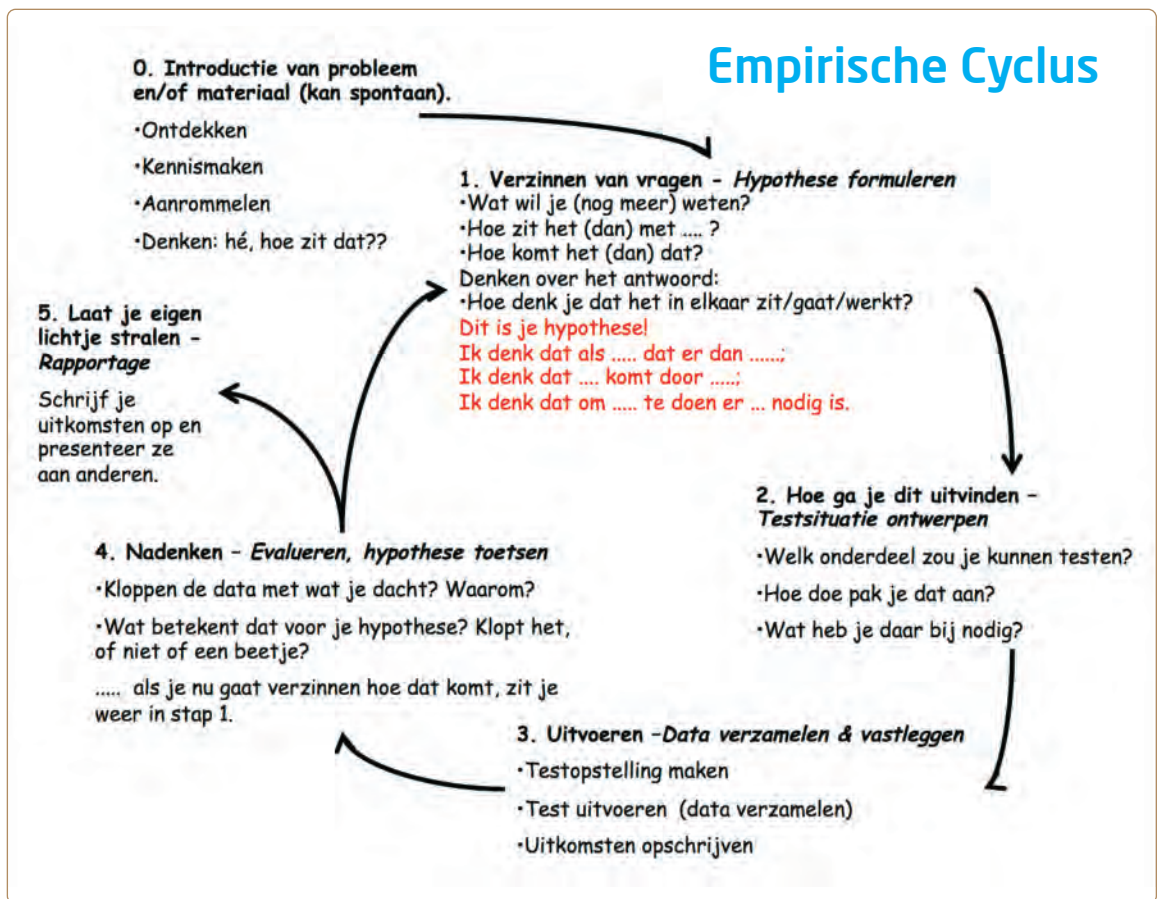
Empirische Cyclus

0. Introductie van probleem en/of materiaal (kan spontaan).

•Ontdekken

•Kennismaken

•Aanrommelen

•Denken: hé, hoe zit dat??

1. Verzinnen van vragen - Hypothese formuleren
•Wat wil je (nog meer) weten?
•Hoe zit het (dan) met .... ?
•Hoe komt het (dan) dat?
Denken over het antwoord:
•Hoe denk je dat het in elkaar zit/gaat/werkt?
Dit is je hypothese!
Ik denk dat als ..... dat er dan ......;
Ik denk dat .... komt door .....;
Ik denk dat om ..... te doen er ... nodig is.

5. Laat je eigen lichtje stralen - Rapportage

Schrijf je uitkomsten op en presenteer ze aan anderen.

2. Hoe ga je dit uitvinden – Testsituatie ontwerpen

•Welk onderdeel zou je kunnen testen?

•Hoe doe pak je dat aan?

•Wat heb je daar bij nodig?

4. Nadenken – Evalueren, hypothese toetsen

•Kloppen de data met wat je dacht? Waarom?

•Wat betekent dat voor je hypothese? Klopt het, of niet of een beetje?

..... als je nu gaat verzinnen hoe dat komt, zit je weer in stap 1.

3. Uitvoeren –Data verzamelen & vastleggen

•Testopstelling maken

•Test uitvoeren (data verzamelen)

•Uitkomsten opschrijven